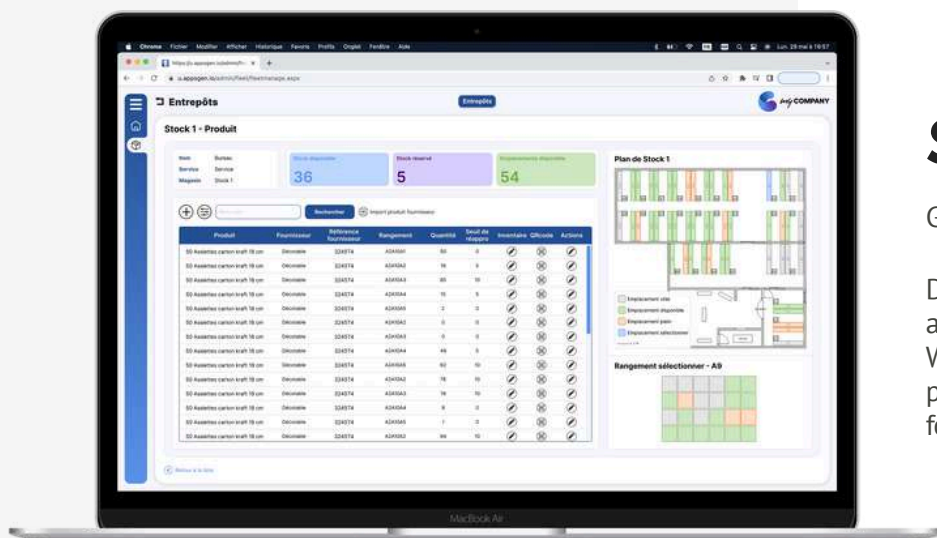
Chrome Fichier Modifier Afficher Historique Favoris Profils Onglet Fenêtre Aide

Entrepôts

Entrepôts

myCOMPANY

Stock 1 - Produit

| Site | Bureau |
|---|---|
| Service | Service |
| Magasin | Stock 1 |

Stock disponible 36

Stock réservé 5

Emplacements disponible 54

Rechercher

Import produit fournisseur

| Produit | Fournisseur | Référence fournisseur | Rangement | Quantité | Seuil de réappro | Inventaire | QRcode | Actions |
|---|---|---|---|---|---|---|---|---|
| 50 Assiettes carton kraft 18 cm | Décoralie | 324574 | A2A5A1 | 50 | 0 | | | |
| 50 Assiettes carton kraft 18 cm | Décoralie | 324574 | A2A5A2 | 18 | 5 | | | |
| 50 Assiettes carton kraft 18 cm | Décoralie | 324574 | A2A5A3 | 85 | 10 | | | |
| 50 Assiettes carton kraft 18 cm | Décoralie | 324574 | A2A5A4 | 15 | 5 | | | |
| 50 Assiettes carton kraft 18 cm | Décoralie | 324574 | A2A5A5 | 2 | 0 | | | |
| 50 Assiettes carton kraft 18 cm | Décoralie | 324574 | A2A5A2 | 0 | 5 | | | |
| 50 Assiettes carton kraft 18 cm | Décoralie | 324574 | A2A5A3 | 0 | 5 | | | |
| 50 Assiettes carton kraft 18 cm | Décoralie | 324574 | A2A5A4 | 46 | 5 | | | |
| 50 Assiettes carton kraft 18 cm | Décoralie | 324574 | A2A5A5 | 82 | 10 | | | |
| 50 Assiettes carton kraft 18 cm | Décoralie | 324574 | A2A5A2 | 78 | 10 | | | |
| 50 Assiettes carton kraft 18 cm | Décoralie | 324574 | A2A5A3 | 78 | 10 | | | |
| 50 Assiettes carton kraft 18 cm | Décoralie | 324574 | A2A5A4 | 8 | 0 | | | |
| 50 Assiettes carton kraft 18 cm | Décoralie | 324574 | A2A5A5 | 1 | 0 | | | |
| 50 Assiettes carton kraft 18 cm | Décoralie | 324574 | A2A5A2 | 84 | 10 | | | |

Retour à la liste

Plan de Stock 1

Emplacement vide
Emplacement disponible
Emplacement plein
Emplacement sélectionné

Rangement sélectionné - A9

MacBook Air

S

G

D
a
W
p
fe